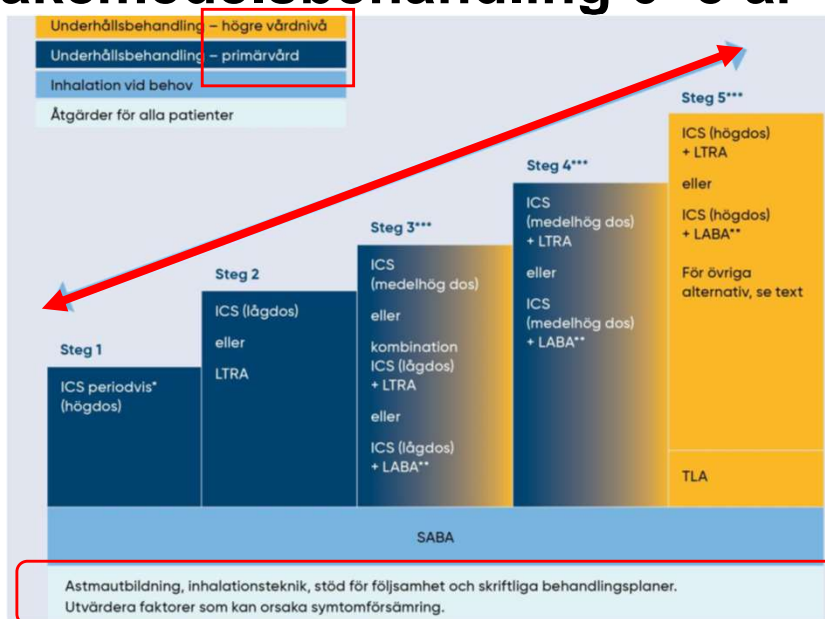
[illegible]

Underhållsbehandling – högre vårdnivå

Underhållsbehandling – primärvård

Inhalation vid behov

Åtgärder för alla patienter

Steg 1

ICS periodvis* (högdos)

Steg 2

ICS (lågdos)

eller

LTRA

Steg 3***

ICS (medelhög dos)

eller

kombination ICS (lågdos) + LTRA

eller

ICS (lågdos) + LABA**

Steg 4***

ICS (medelhög dos) + LTRA

eller

ICS (medelhög dos) + LABA**

Steg 5***

ICS (högdos) + LTRA

eller

ICS (högdos) + LABA**

För övriga alternativ, se text

TLA

SABA

Astmautbildning, inhalationsteknik, stöd för följsamhet och skriftliga behandlingsplaner.
Utvärdera faktorer som kan orsaka symtomförsämring.